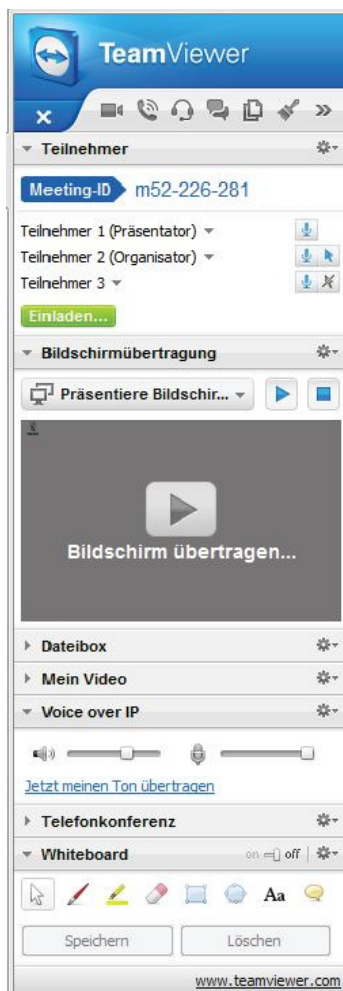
TeamViewer

Teilnehmer

Meeting-ID m52-226-281

Teilnehmer 1 (Präsentator)
Teilnehmer 2 (Organisator)
Teilnehmer 3

Einladen...

Bildschirmübertragung

Präsentiere Bildschir...

Bildschirm übertragen...

Dateibox

Mein Video

Voice over IP

Jetzt meinen Ton übertragen

Telefonkonferenz

Whiteboard

on off

Aa

Speichern

Löschen

www.teamviewer.com